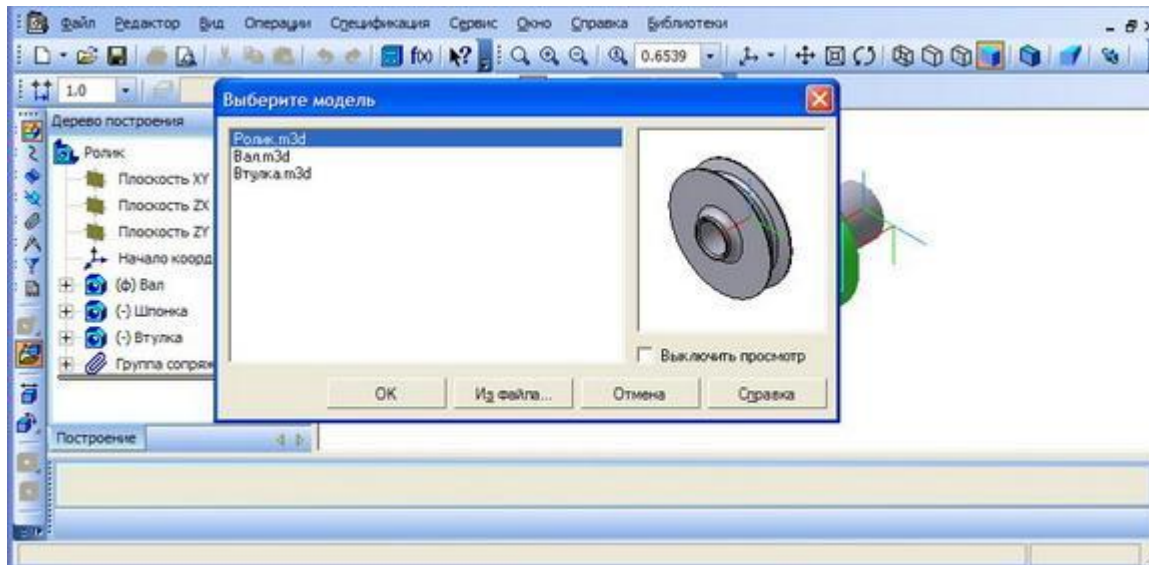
Файл Редактор Вид Операции Спецификация Сервис Окно Справка Библиотеки

0.6539

1.0

Дерево построения

Ролик
Плоскость XY
Плоскость ZX
Плоскость ZY
Начало коорд
(ф) Вал
(-) Шпонка
(-) Втулка
Группа сопряж

Построение

Выберите модель

Ролик.m3d
Вал.m3d
Втулка.m3d

Выключить просмотр

OK
Из файла...
Отмена
Справка